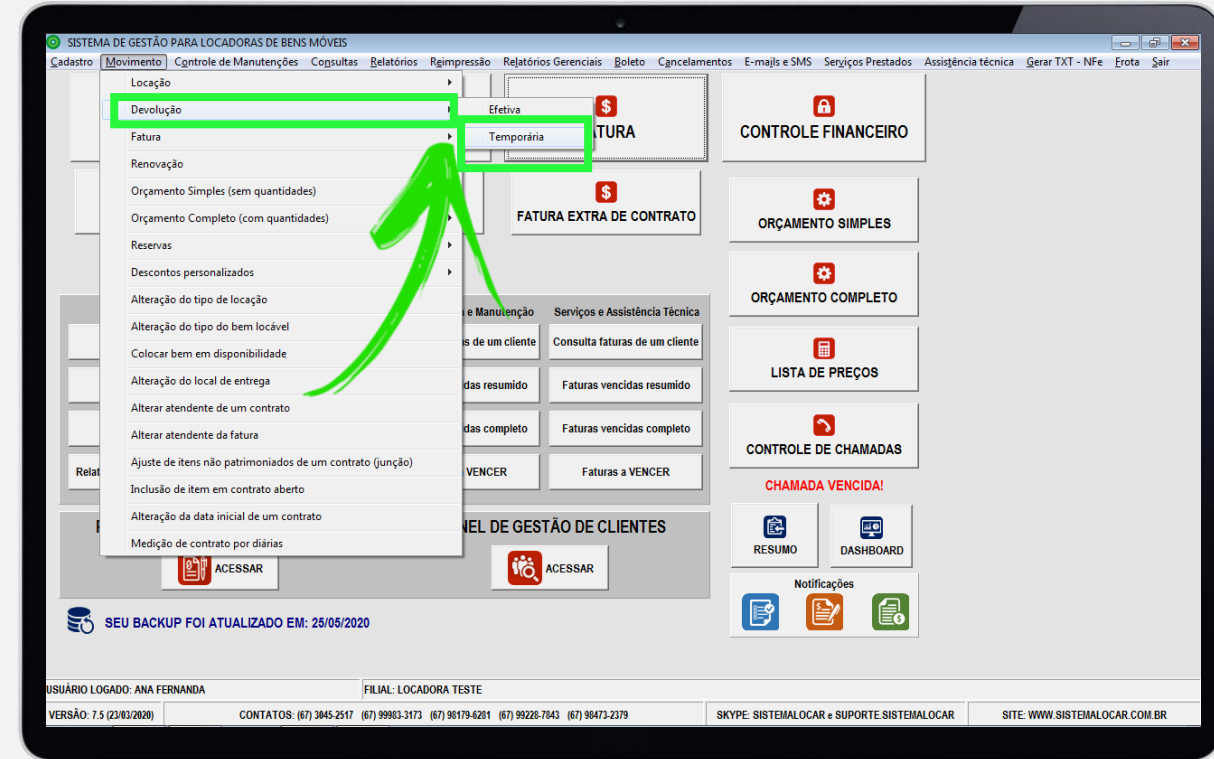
SISTEMA DE GESTÃO PARA LOCADORAS DE BENS MÓVEIS

Cadastro Movimento Controle de Manutenções Consultas Relatórios Reimpressão Relatórios Gerenciais Boleto Cancelamentos E-mails e SMS Serviços Prestados Assistência técnica Gerar TXT - NFe Frota Sair

Locação
Devolução
Fatura
Renovação
Orçamento Simples (sem quantidades)
Orçamento Completo (com quantidades)
Reservas
Descontos personalizados
Alteração do tipo de locação
Alteração do tipo do bem locável
Colocar bem em disponibilidade
Alteração do local de entrega
Alterar atendente de um contrato
Alterar atendente da fatura
Ajuste de itens não patrimoniados de um contrato (junção)
Inclusão de item em contrato aberto
Alteração da data inicial de um contrato
Medição de contrato por diárias

Efetiva
Temporária

ATURA
CONTROLE FINANCEIRO
FATURA EXTRA DE CONTRATO
ORÇAMENTO SIMPLES
ORÇAMENTO COMPLETO
LISTA DE PREÇOS
CONTROLE DE CHAMADAS
CHAMADA VENCIDA!
RESUMO
DASHBOARD
Notificações

e Manutenção
s de um cliente
das resumido
das completo
VENCER
Relat

Serviços e Assistência Técnica
Consulta faturas de um cliente
Faturas vencidas resumido
Faturas vencidas completo
Faturas a VENCER

P
ACESSAR
NEL DE GESTÃO DE CLIENTES
ACESSAR

SEU BACKUP FOI ATUALIZADO EM: 25/05/2020

USUÁRIO LOGADO: ANA FERNANDA
FILIAL: LOCADORA TESTE
VERSÃO: 7.5 (23/03/2020)
CONTATOS: (67) 3045-2517 (67) 99983-3173 (67) 98179-6281 (67) 99228-7843 (67) 98473-2379
SKYPE: SISTEMALOCAR e SUPORTE.SISTEMALOCAR
SITE: WWW.SISTEMALOCAR.COM.BR